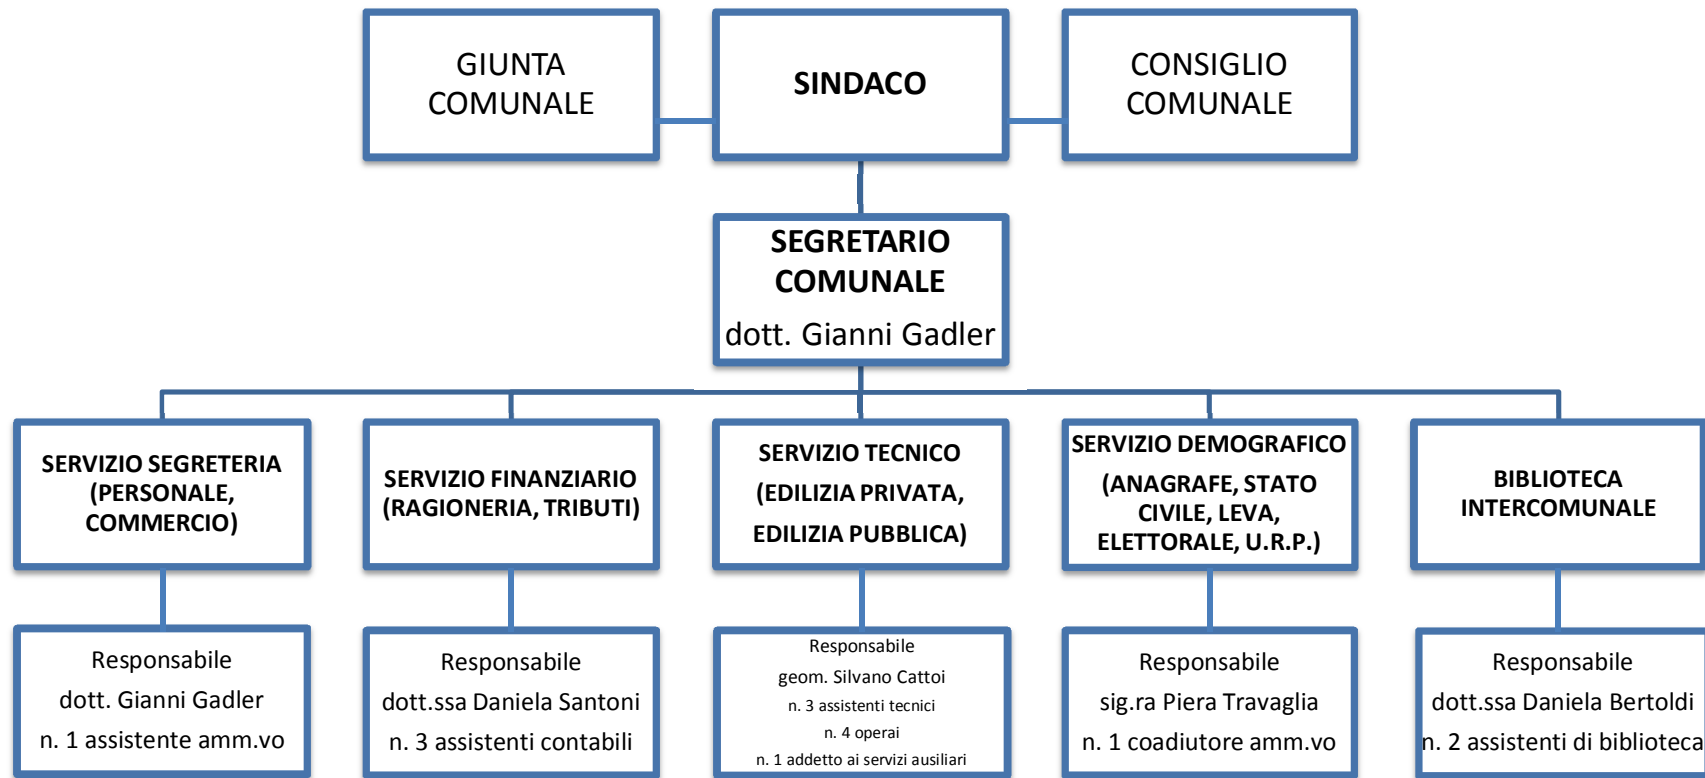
GIUNTA COMUNALE

SINDACO

CONSIGLIO COMUNALE

SEGRETARIO COMUNALE
dott. Gianni Gadler

SERVIZIO SEGRETERIA (PERSONALE, COMMERCIO)

SERVIZIO FINANZIARIO (RAGIONERIA, TRIBUTI)

SERVIZIO TECNICO (EDILIZIA PRIVATA, EDILIZIA PUBBLICA)

SERVIZIO DEMOGRAFICO (ANAGRAFE, STATO CIVILE, LEVA, ELETTORALE, U.R.P.)

BIBLIOTECA INTERCOMUNALE

Responsabile
dott. Gianni Gadler
n. 1 assistente amm.vo

Responsabile
dott.ssa Daniela Santoni
n. 3 assistenti contabili

Responsabile
geom. Silvano Cattoi
n. 3 assistenti tecnici
n. 4 operai
n. 1 addetto ai servizi ausiliari

Responsabile
sig.ra Piera Travaglia
n. 1 coadiutore amm.vo

Responsabile
dott.ssa Daniela Bertoldi
n. 2 assistenti di biblioteca